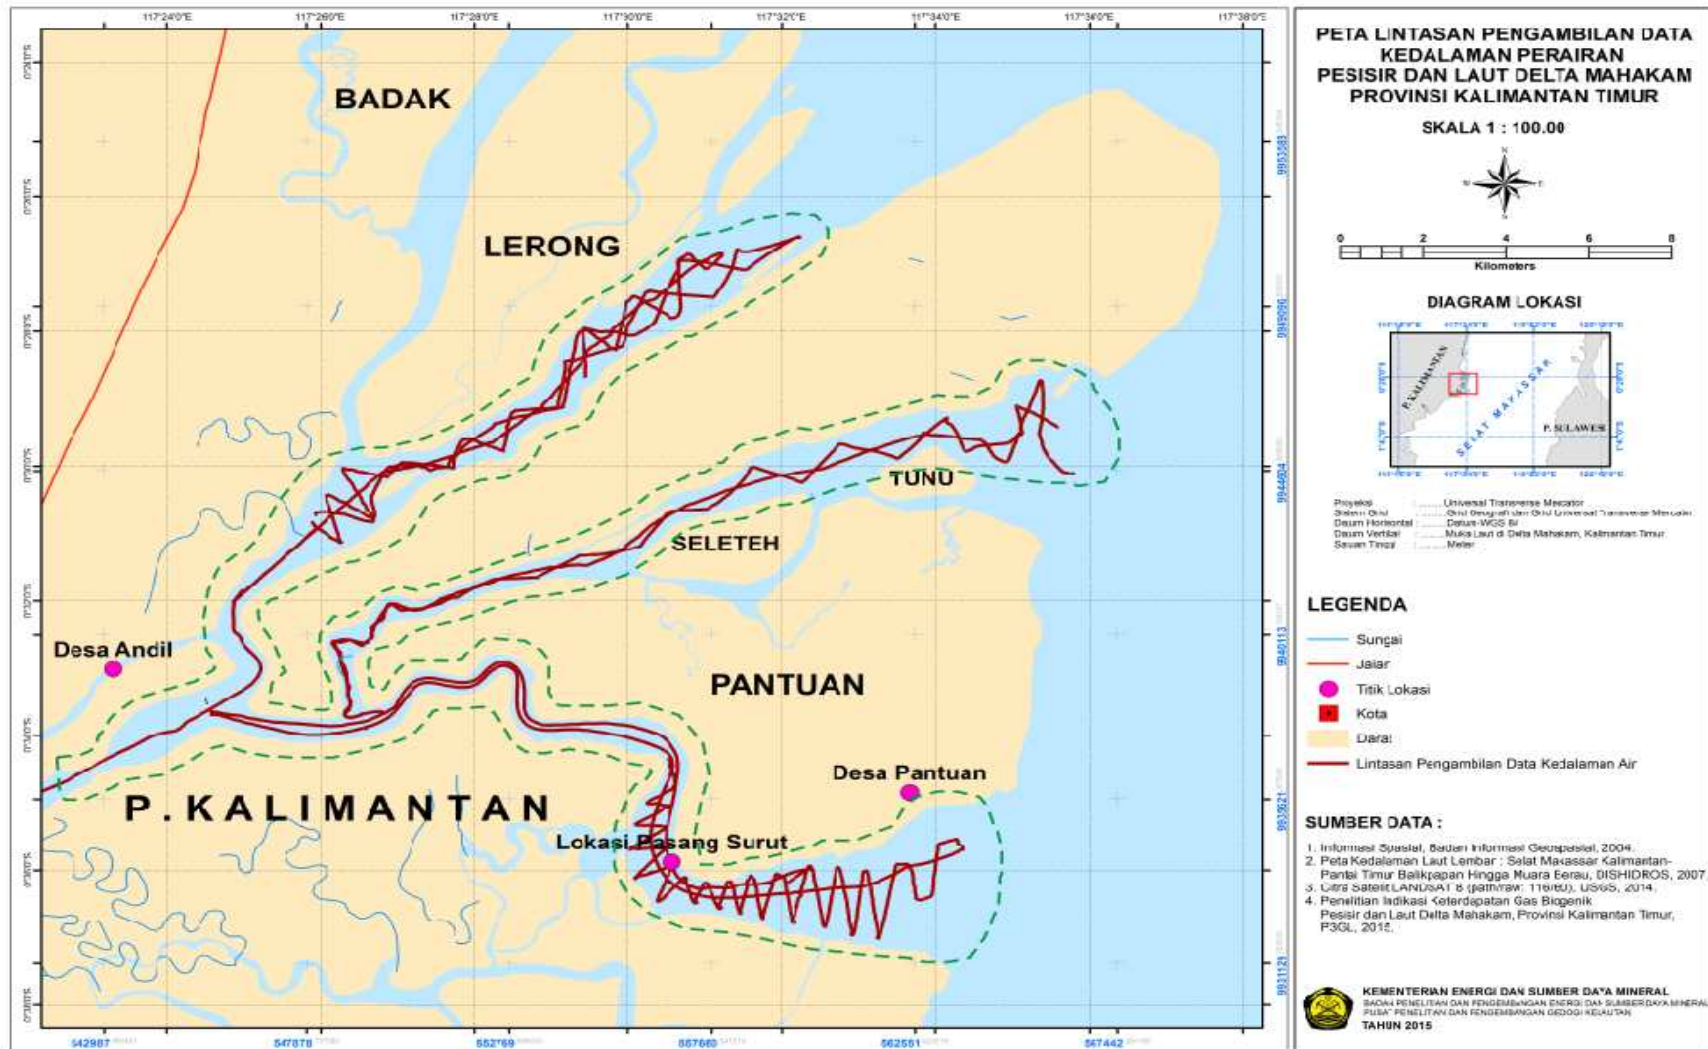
117°24'0"E 117°26'0"E 117°28'0"E 117°30'0"E 117°32'0"E 117°34'0"E 117°36'0"E 117°38'0"E

BADAK

LERONG

TUNU

SELETEH

PANTUAN

Desa Andil

P. KALIMANTAN

Desa Pantuan

Lokasi Pasang Surut

542987 547878 552769 557660 562551 567442

9953583 9949090 9944604 9940113 9935621 9931129

PETA LINTASAN PENGAMBILAN DATA KEDALAMAN PERAIRAN PESISIR DAN LAUT DELTA MAHAKAM PROVINSI KALIMANTAN TIMUR

SKALA 1 : 100.00

0 2 4 6 8
Kilometers

DIAGRAM LOKASI

P. KALIMANTAN
SELAT MAKASSAR
P. SULAWESI

Proyeksi : Universal Transverse Mercator
Sistem Grid : Grid Geografi dan Grid Universal Transverse Mercator
Datum Horizontal : Datum WGS 84
Datum Vertikal : Muka Laut di Delta Mahakam, Kalimantan Timur
Satuan Tinggi : Meter

LEGENDA
Sungai
Jalan
Titik Lokasi
Kota
Darat
Lintasan Pengambilan Data Kedalaman Air

SUMBER DATA :
1. Informasi Spasial, Badan Informasi Geospasial, 2004.
2. Peta Kedalaman Laut Lembar : Selat Makassar Kalimantan-Pantai Timur Balikpapan Hingga Muara Berau, DISHIDROS, 2007.
3. Citra Satelit LANDSAT 8 (path/raw: 116/60), USGS, 2014.
4. Penelitian Indikasi Keterdapatan Gas Biogenik Pesisir dan Laut Delta Mahakam, Provinsi Kalimantan Timur, P3GL, 2015.

KEMENTERIAN ENERGI DAN SUMBER DAYA MINERAL
BADAN PENELITIAN DAN PENGEMBANGAN ENERGI DAN SUMBER DAYA MINERAL
PUSAT PENELITIAN DAN PENGEMBANGAN GEOLOGI KELAUTAN
TAHUN 2015